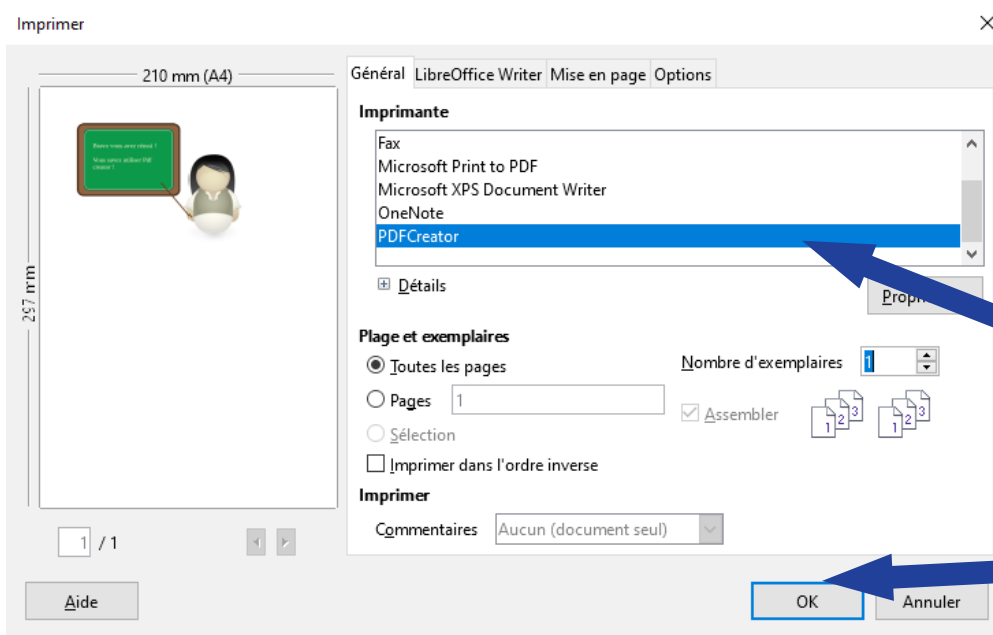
Imprimer

210 mm (A4)

297 mm

Bravo vous avez réussi !

Vous savez utiliser PDF creator !

1 / 1

Général | LibreOffice Writer | Mise en page | Options

Imprimante

Fax
Microsoft Print to PDF
Microsoft XPS Document Writer
OneNote
PDFCreator

Détails

Propr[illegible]

Plage et exemplaires

Toutes les pages

Pages 1

Sélection

Imprimer dans l'ordre inverse

Nombre d'exemplaires 1

Assembler

Imprimer

Commentaires Aucun (document seul)

Aide

OK

Annuler